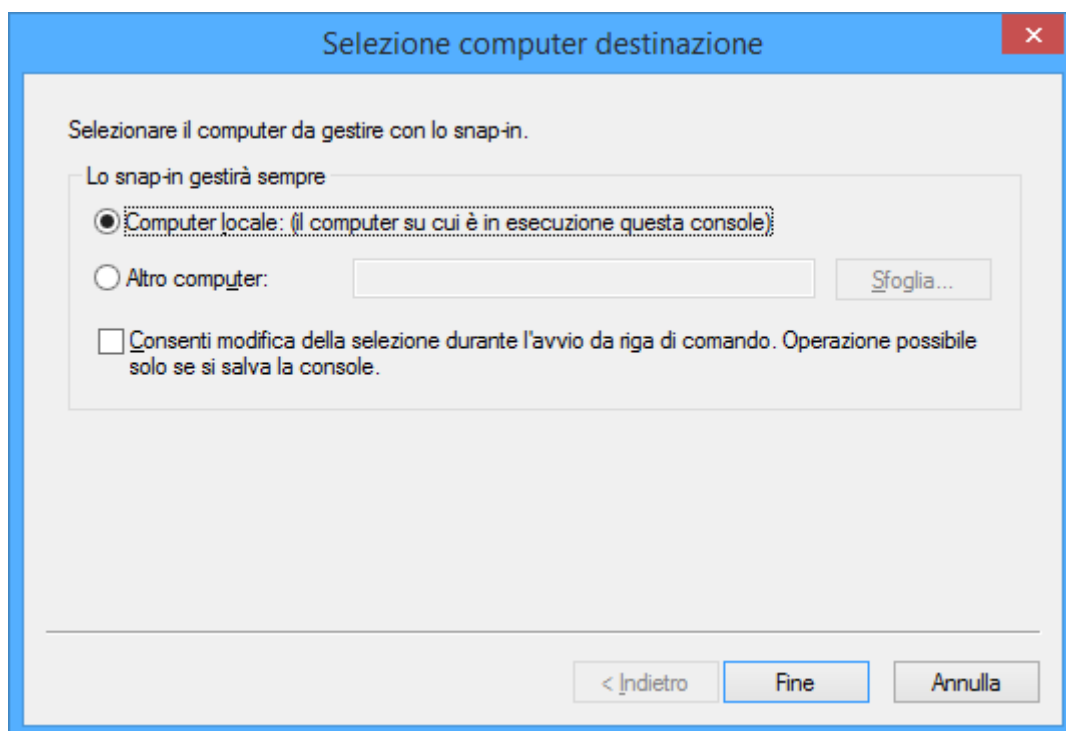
Selezione computer destinazione

Selezionare il computer da gestire con lo snap-in.

Lo snap-in gestirà sempre

Computer locale: (il computer su cui è in esecuzione questa console)

Altro computer:

Sfoglia...

Consenti modifica della selezione durante l'avvio da riga di comando. Operazione possibile solo se si salva la console.

< Indietro

Fine

Annulla